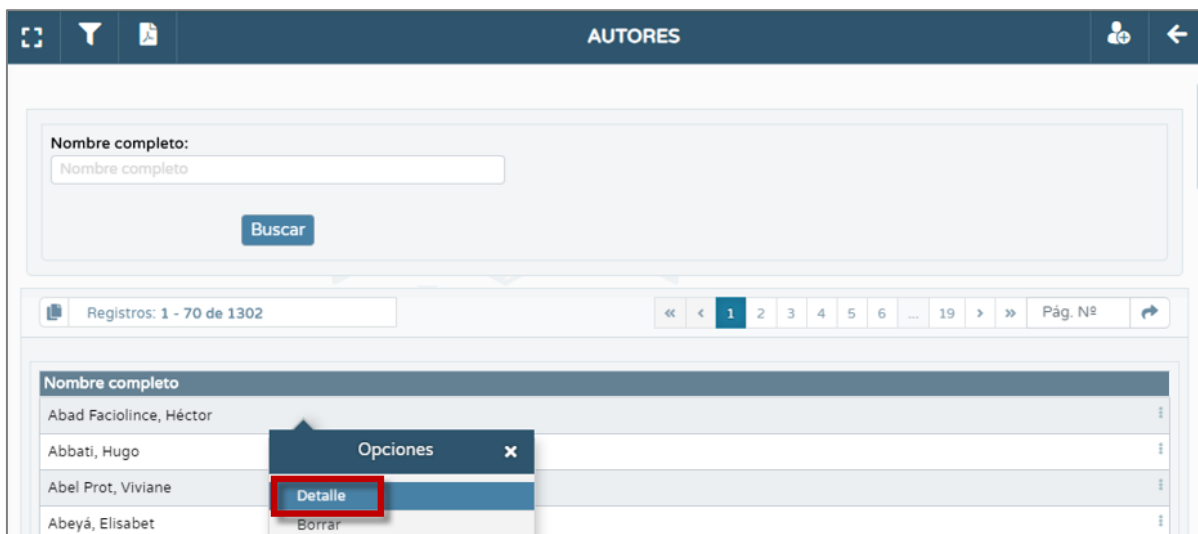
AUTORES

Nombre completo:

Nombre completo

Buscar

Registros: 1 - 70 de 1302

« ‹ 1 2 3 4 5 6 ... 19 › » Pág. Nº

| Nombre completo |
|---|
| Abad Faciolince, Héctor |
| Abbati, Hugo |
| Abel Prot, Viviane |
| Abeyá, Elisabet |

Opciones ×

Detalle

Borrar